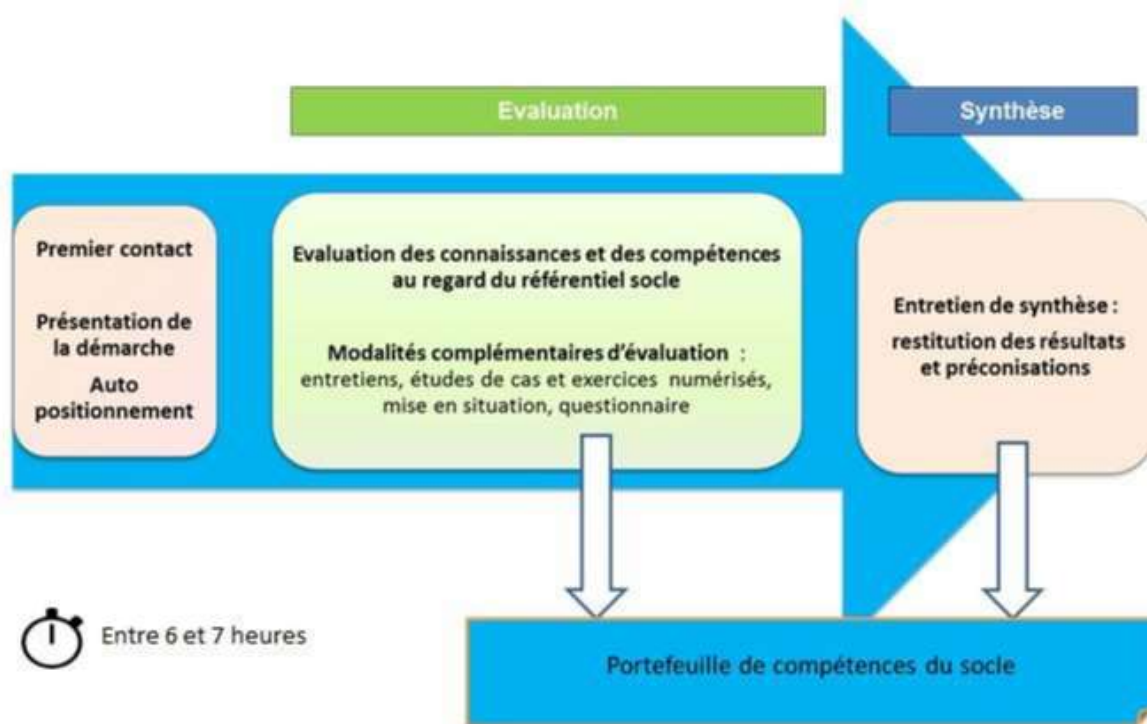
Evaluation

Synthèse

Premier contact

Présentation de la démarche

Auto positionnement

Evaluation des connaissances et des compétences au regard du référentiel socle

Modalités complémentaires d'évaluation : entretiens, études de cas et exercices numérisés, mise en situation, questionnaire

Entretien de synthèse : restitution des résultats et préconisations

Entre 6 et 7 heures

Portefeuille de compétences du socle